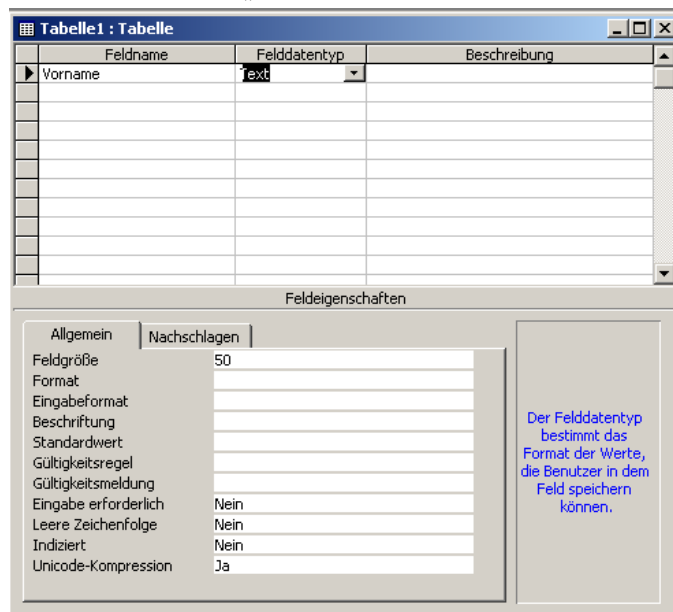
Tabelle1 : Tabelle

| Feldname | Felddatentyp | Beschreibung |
|---|---|---|
| Vorname | Text | |

Feldeigenschaften

Allgemein | Nachschlagen

| | |
|---|---|
| Feldgröße | 50 |
| Format | |
| Eingabeformat | |
| Beschriftung | |
| Standardwert | |
| Gültigkeitsregel | |
| Gültigkeitsmeldung | |
| Eingabe erforderlich | Nein |
| Leere Zeichenfolge | Nein |
| Indiziert | Nein |
| Unicode-Kompression | Ja |

Der Felddatentyp bestimmt das Format der Werte, die Benutzer in dem Feld speichern können.